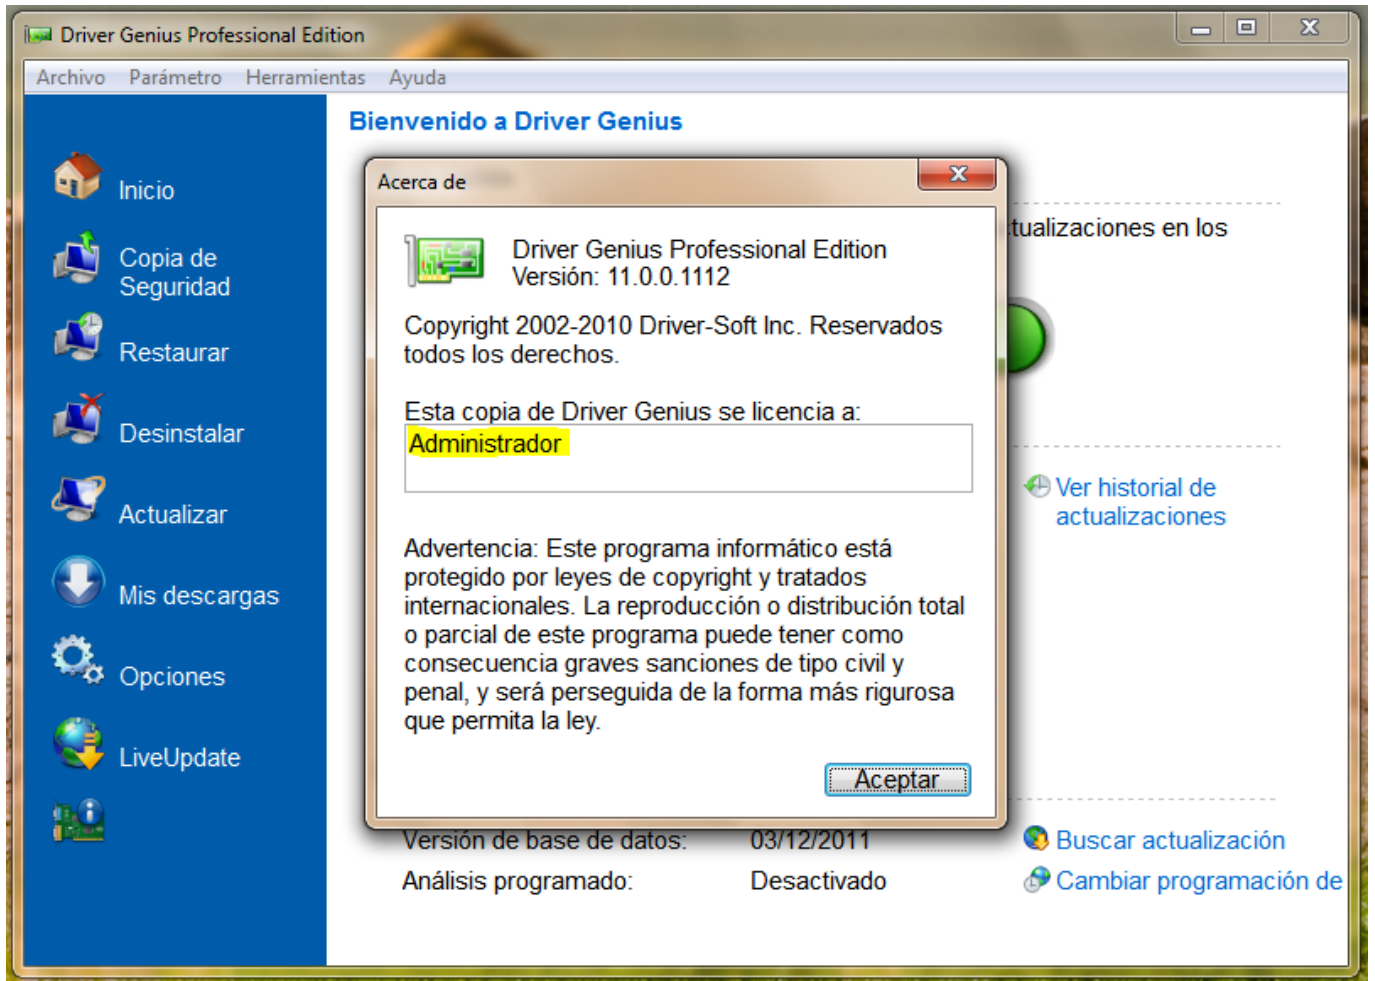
Driver Genius Professional Edition

Archivo Parámetro Herramientas Ayuda

Inicio

Copia de Seguridad

Restaurar

Desinstalar

Actualizar

Mis descargas

Opciones

LiveUpdate

Bienvenido a Driver Genius

tualizaciones en los

Ver historial de actualizaciones

Versión de base de datos: 03/12/2011

Análisis programado: Desactivado

Buscar actualización

Cambiar programación de

Acerca de

Driver Genius Professional Edition
Versión: 11.0.0.1112

Copyright 2002-2010 Driver-Soft Inc. Reservados todos los derechos.

Esta copia de Driver Genius se licencia a:

Administrador

Advertencia: Este programa informático está protegido por leyes de copyright y tratados internacionales. La reproducción o distribución total o parcial de este programa puede tener como consecuencia graves sanciones de tipo civil y penal, y será perseguida de la forma más rigurosa que permita la ley.

Aceptar